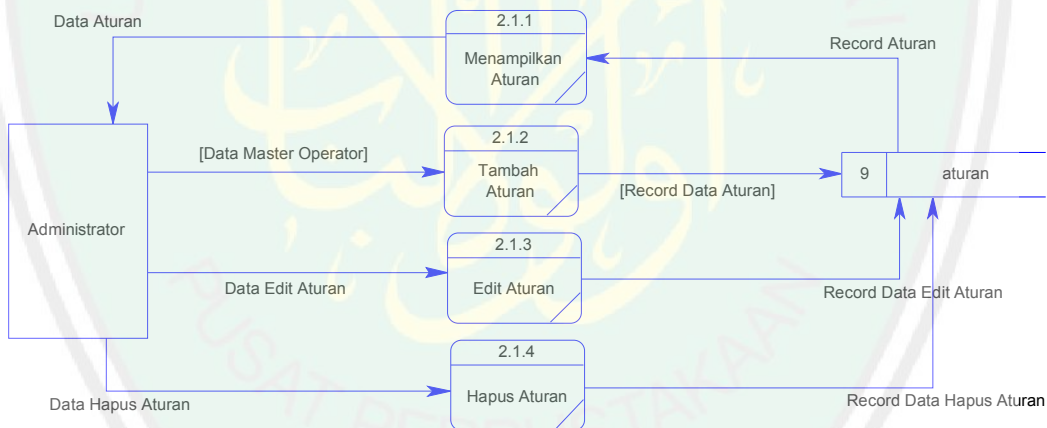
Data Aturan

2.1.1

Menampilkan Aturan

Record Aturan

2.1.2

[Data Master Operator]

Tambah Aturan

[Record Data Aturan]

9

aturan

Administrator

2.1.3

Data Edit Aturan

Edit Aturan

Record Data Edit Aturan

2.1.4

Hapus Aturan

Data Hapus Aturan

Record Data Hapus Aturan